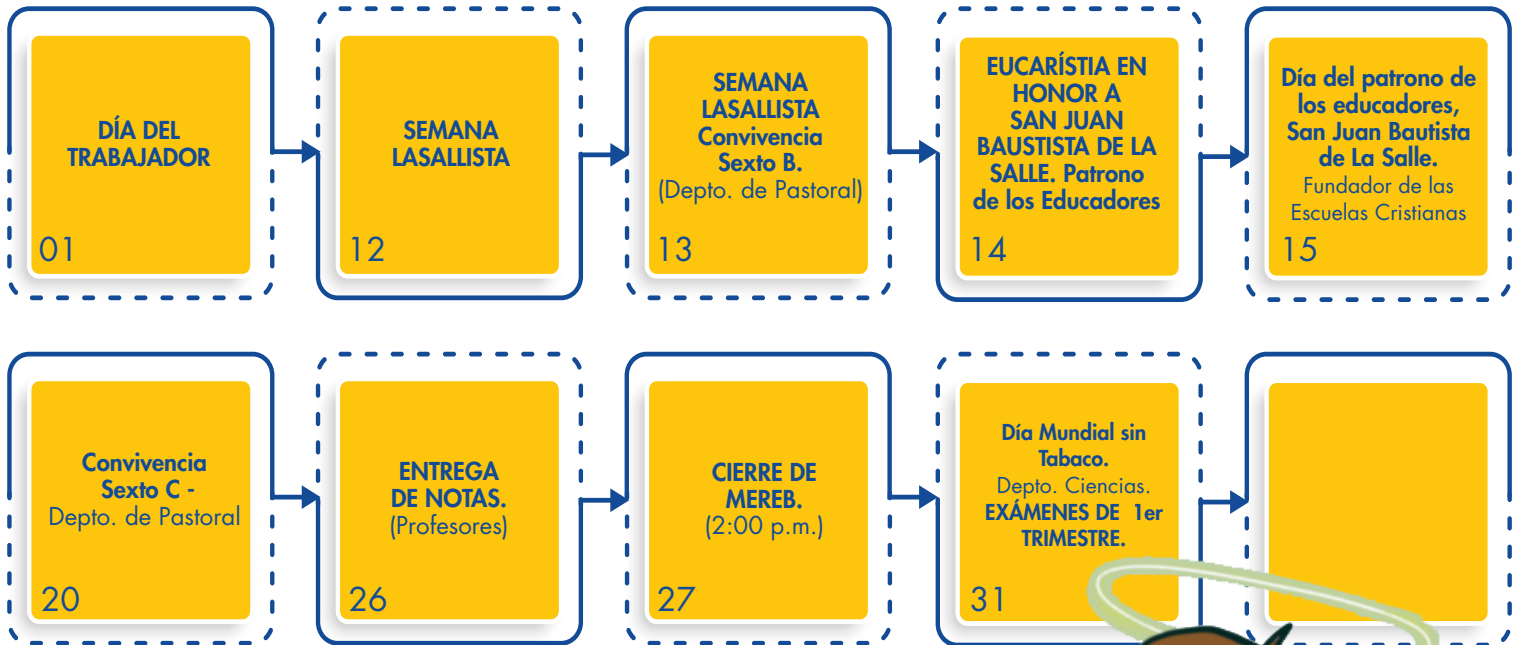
DÍA DEL TRABAJADOR
01

SEMANA LASALLISTA
12

SEMANA LASALLISTA Convivencia Sexto B.
(Depto. de Pastoral)
13

EUCARÍSTIA EN HONOR A SAN JUAN BAUSTISTA DE LA SALLE. Patrono de los Educadores
14

Día del patrono de los educadores, San Juan Bautista de La Salle.
Fundador de las Escuelas Cristianas
15

Convivencia Sexto C -
Depto. de Pastoral
20

ENTREGA DE NOTAS.
(Profesores)
26

CIERRE DE MEREB.
(2:00 p.m.)
27

Día Mundial sin Tabaco.
Depto. Ciencias.
EXÁMENES DE 1er TRIMESTRE.
31